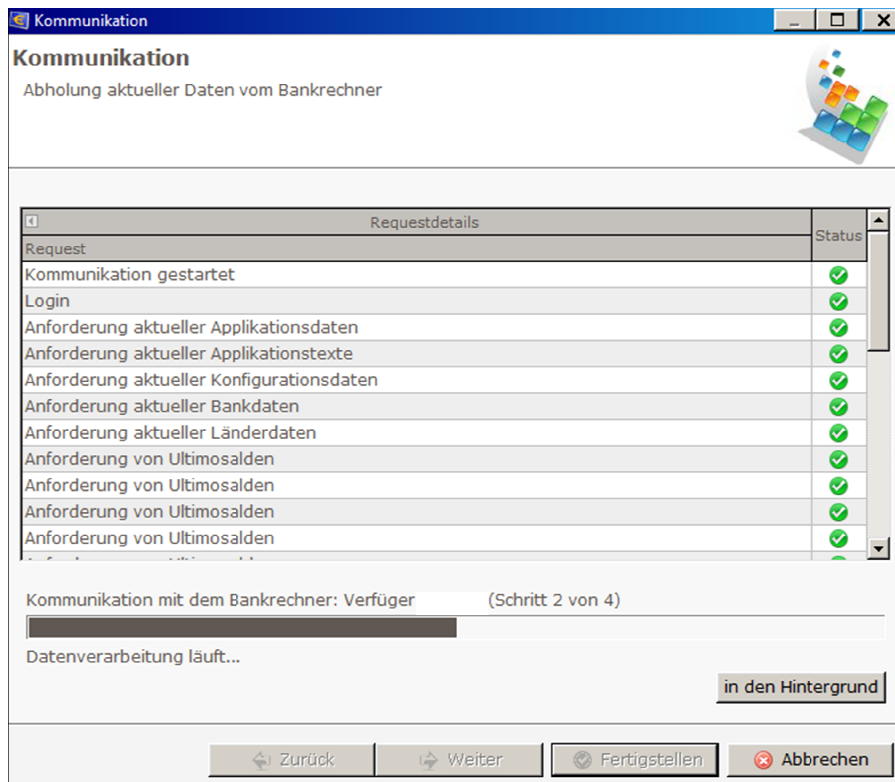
Kommunikation

Kommunikation

Abholung aktueller Daten vom Bankrechner

| Requestdetails | Status |
|---|---|
| Request | |
| Kommunikation gestartet | |
| Login | |
| Anforderung aktueller Applikationsdaten | |
| Anforderung aktueller Applikationstexte | |
| Anforderung aktueller Konfigurationsdaten | |
| Anforderung aktueller Bankdaten | |
| Anforderung aktueller Länderdaten | |
| Anforderung von Ultimosalden | |
| Anforderung von Ultimosalden | |
| Anforderung von Ultimosalden | |
| Anforderung von Ultimosalden | |
| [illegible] | |

Kommunikation mit dem Bankrechner: Verfüger (Schritt 2 von 4)

Datenverarbeitung läuft...

in den Hintergrund

Zurück Weiter Fertigstellen Abbrechen